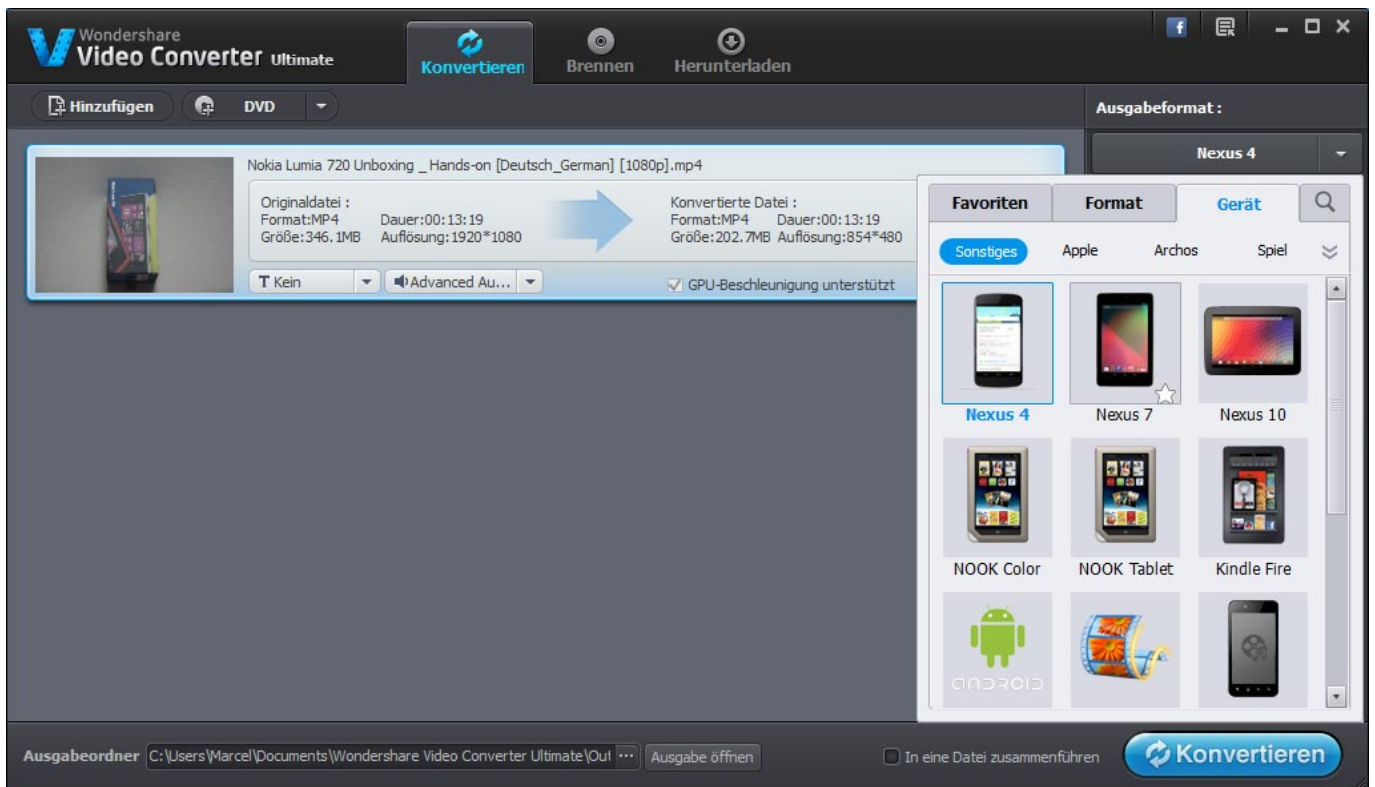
Wondershare
Video Converter Ultimate

Konvertieren
Brennen
Herunterladen

Hinzufügen
DVD

Ausgabeformat :
Nexus 4

Nokia Lumia 720 Unboxing _ Hands-on [Deutsch_German] [1080p].mp4

Originaldatei :
Format:MP4 Dauer:00:13:19
Größe:346.1MB Auflösung:1920*1080

Konvertierte Datei :
Format:MP4 Dauer:00:13:19
Größe:202.7MB Auflösung:854*480

T Kein
Advanced Au...
GPU-Beschleunigung unterstützt

Favoriten
Format
Gerät

Sonstiges
Apple
Archos
Spiel

Nexus 4
Nexus 7
Nexus 10
NOOK Color
NOOK Tablet
Kindle Fire
android

Ausgabeordner C:\Users\Marcel\Documents\Wondershare Video Converter Ultimate\Out ··· Ausgabe öffnen

In eine Datei zusammenführen

Konvertieren